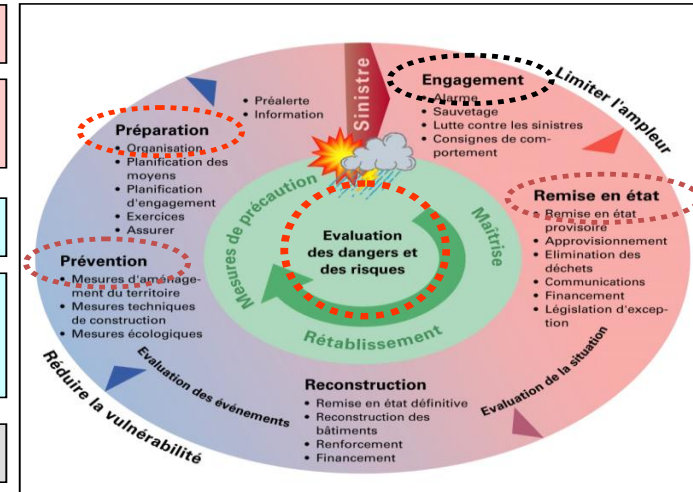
Sinistre

Engagement
• Alarme
• Sauvetage
• Lutte contre les sinistres
• Consignes de comportement

Limiter l'ampleur

• Préalerte
• Information

Préparation
• Organisation
• Planification des moyens
• Planification d'engagement
• Exercices
• Assurer

Remise en état
• Remise en état provisoire
• Approvisionnement
• Elimination des déchets
• Communications
• Financement
• Législation d'exception

Mesures de précaution

Maîtrise

Evaluation des dangers et des risques

Rétablissement

Prévention
• Mesures d'aménagement du territoire
• Mesures techniques de construction
• Mesures écologiques

Evaluation des événements

Evaluation de la situation

Reconstruction
• Remise en état définitive
• Reconstruction des bâtiments
• Renforcement
• Financement

Réduire la vulnérabilité